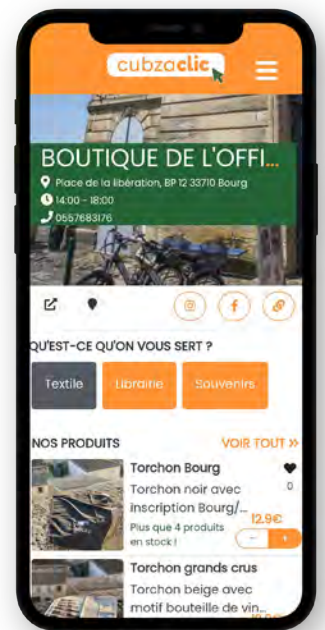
cubzaclic

BOUTIQUE DE L'OFFI...

Place de la libération, BP 12 33710 Bourg

14:00 - 18:00

0557683176

QU'EST-CE QU'ON VOUS SERT ?

Textile

Librairie

Souvenirs

NOS PRODUITS

VOIR TOUT »

Torchon Bourg

0

Torchon noir avec inscription Bourg/...

Plus que 4 produits en stock !

12.9€

-

+

Torchon grands crus

Torchon beige avec motif bouteille de vin...

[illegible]